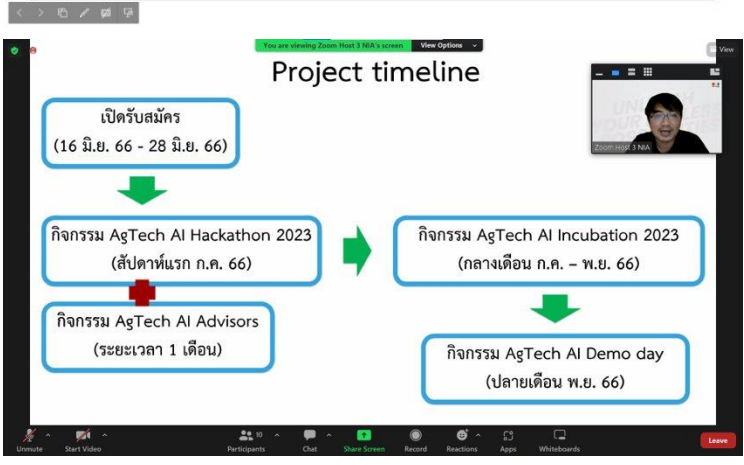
You are viewing Zoom Host 3 NIA's screen View Options

View

Project timeline

Zoom Host 3 NIA

เปิดรับสมัคร
(16 มิ.ย. 66 - 28 มิ.ย. 66)

กิจกรรม AgTech AI Hackathon 2023
(สัปดาห์แรก ก.ค. 66)

กิจกรรม AgTech AI Advisors
(ระยะเวลา 1 เดือน)

กิจกรรม AgTech AI Incubation 2023
(กลางเดือน ก.ค. – พ.ย. 66)

กิจกรรม AgTech AI Demo day
(ปลายเดือน พ.ย. 66)

Unmute Start Video Participants 10 Chat Share Screen Record Reactions Apps Whiteboards Leave